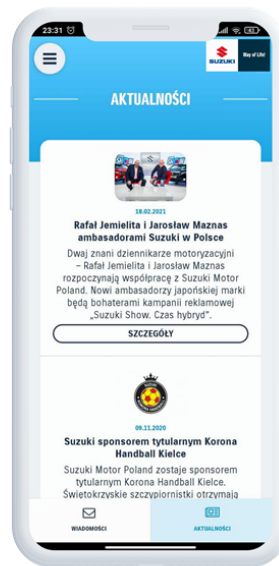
23:31

SUZUKI

Way of Life!

AKTUALNOŚCI

18.02.2021

Rafał Jemielita i Jarosław Maznas ambasadorami Suzuki w Polsce

Dwaj znani dziennikarze motoryzacyjni – Rafał Jemielita i Jarosław Maznas rozpoczynają współpracę z Suzuki Motor Poland. Nowi ambasadorzy japońskiej marki będą bohaterami kampanii reklamowej „Suzuki Show. Czas hybryd".

SZCZEGÓŁY

09.11.2020

Suzuki sponsorem tytularnym Korona Handball Kielce

Suzuki Motor Poland zostaje sponsorem tytularnym Korona Handball Kielce. Świętokrzyskie szczypiornistki otrzymają

WIADOMOŚCI

AKTUALNOŚCI